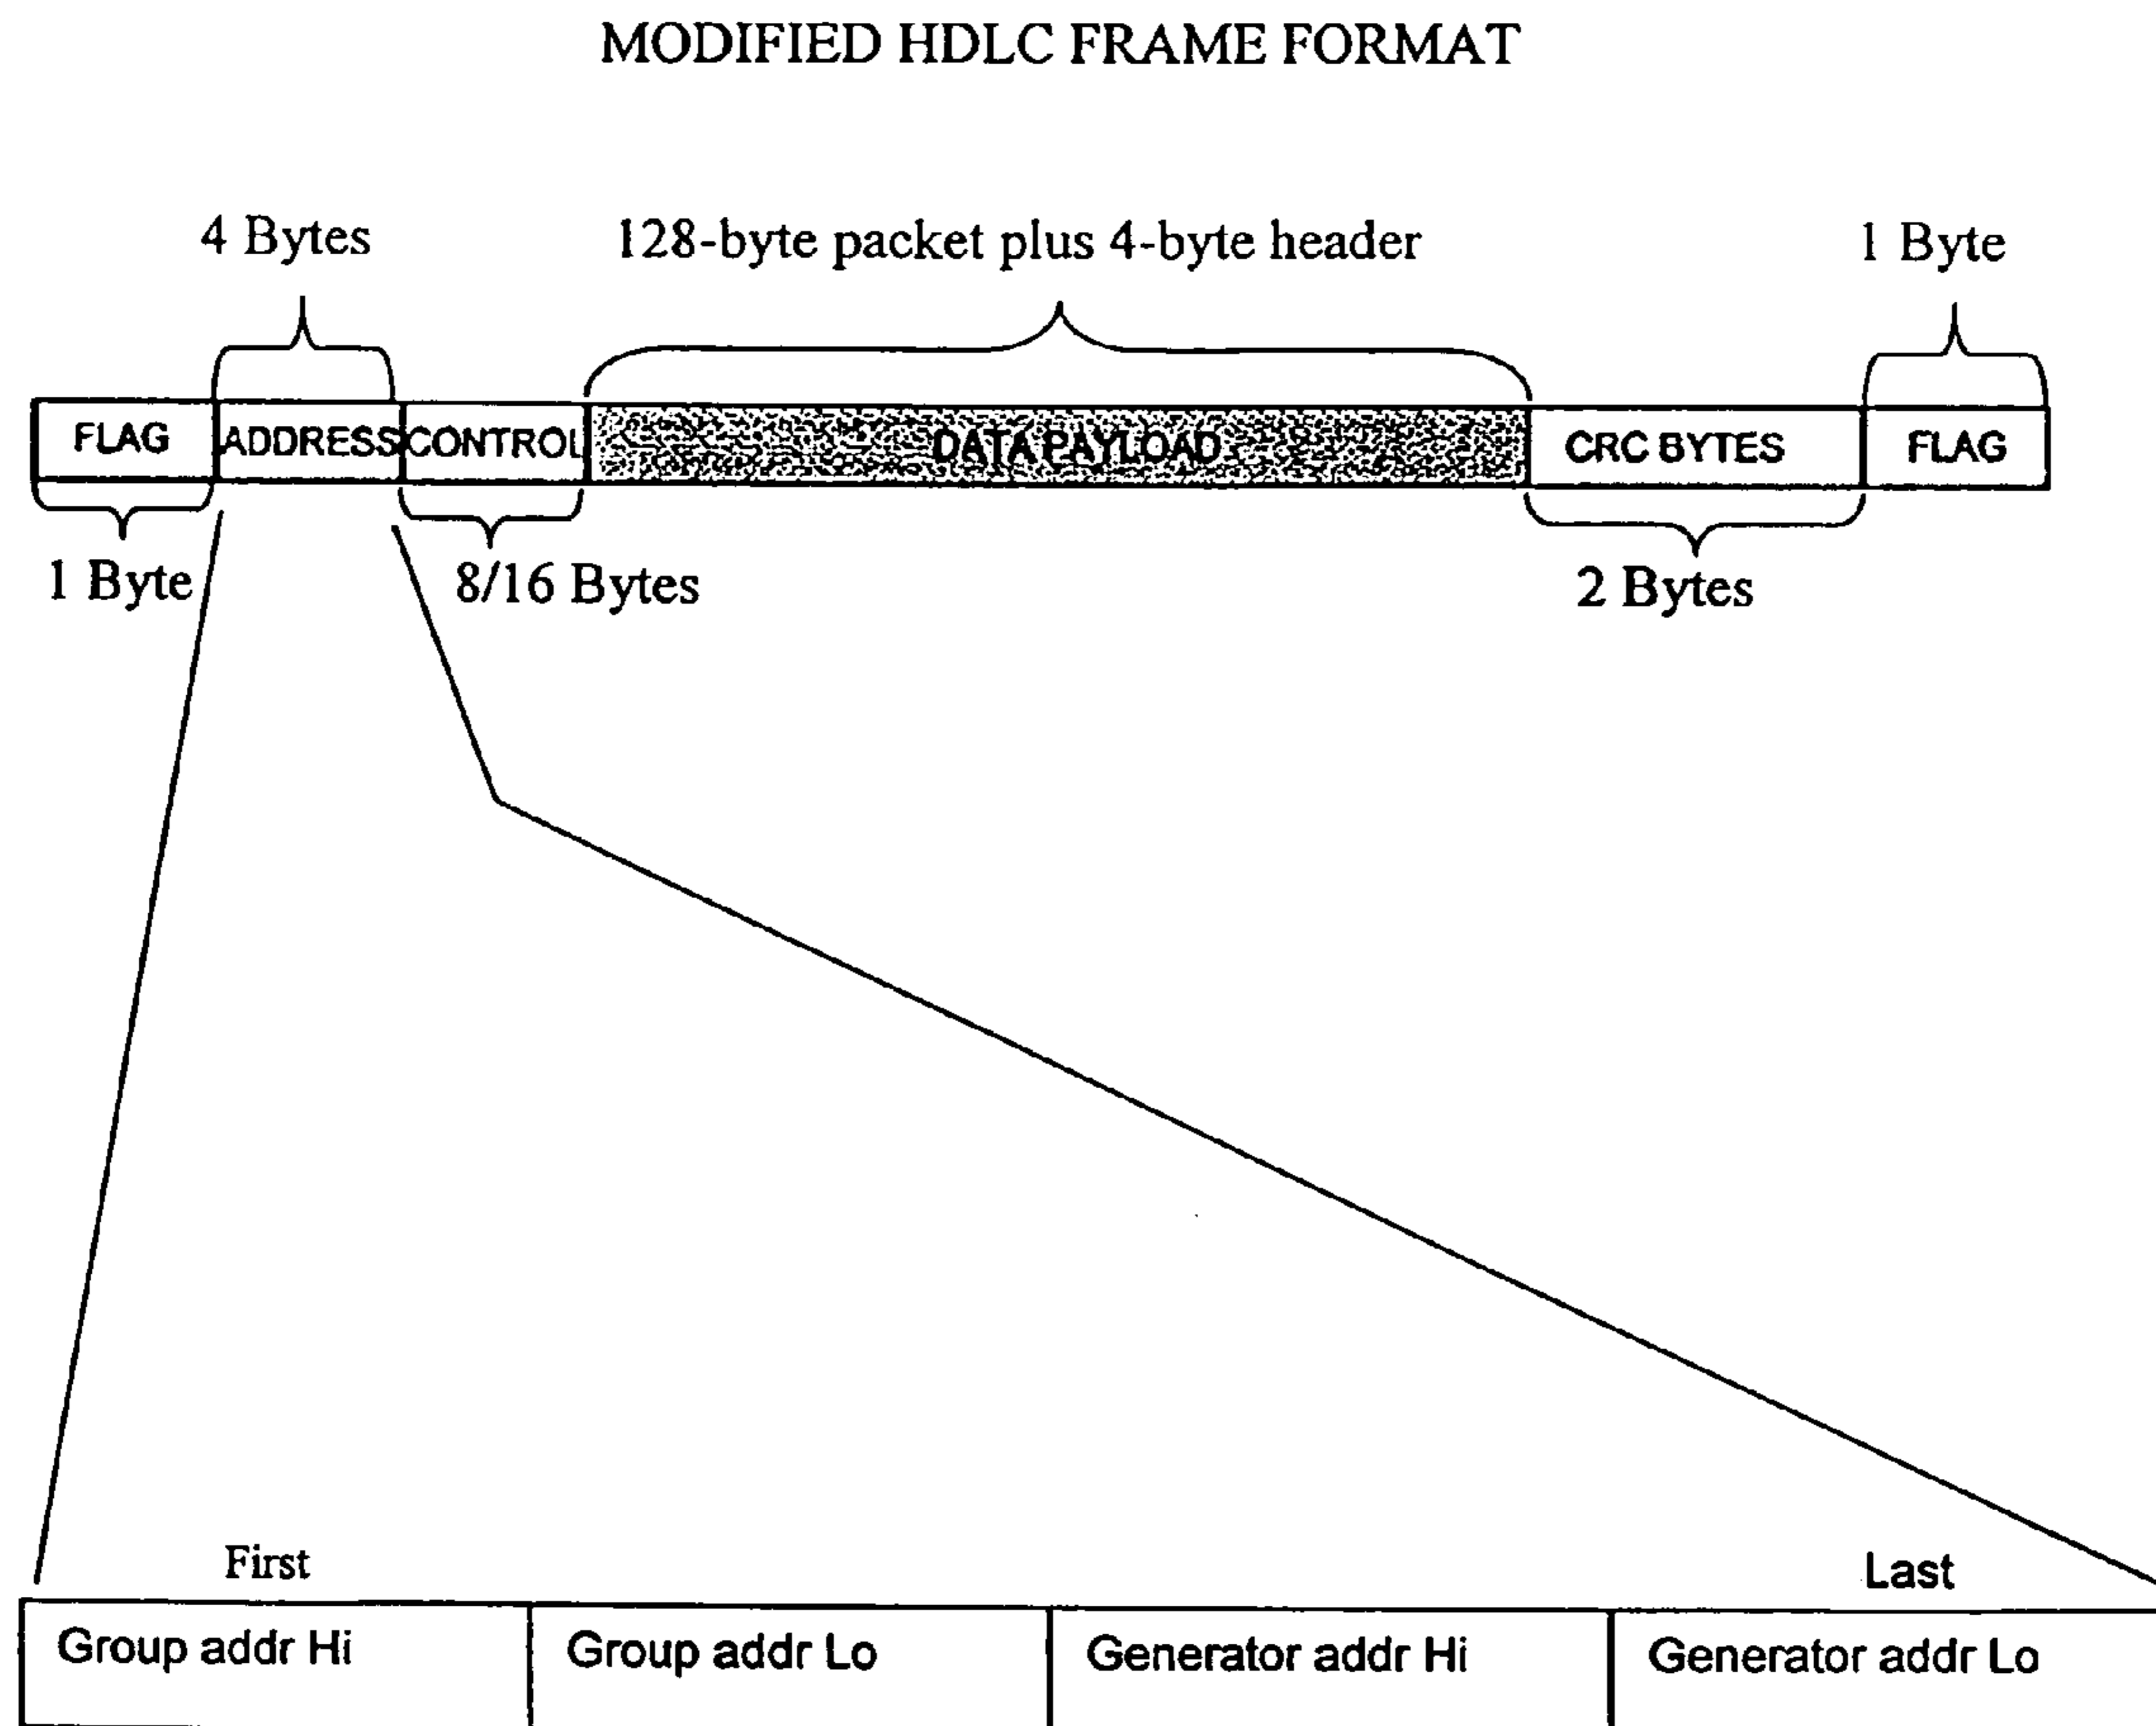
MODIFIED HDLC FRAME FORMAT

4 Bytes

128-byte packet plus 4-byte header

1 Byte

| FLAG | ADDRESS | CONTROL | DATA PAYLOAD | CRC BYTES | FLAG |
|---|---|---|---|---|---|

1 Byte

8/16 Bytes

2 Bytes

First

Last

| Group addr Hi | Group addr Lo | Generator addr Hi | Generator addr Lo |
|---|---|---|---|